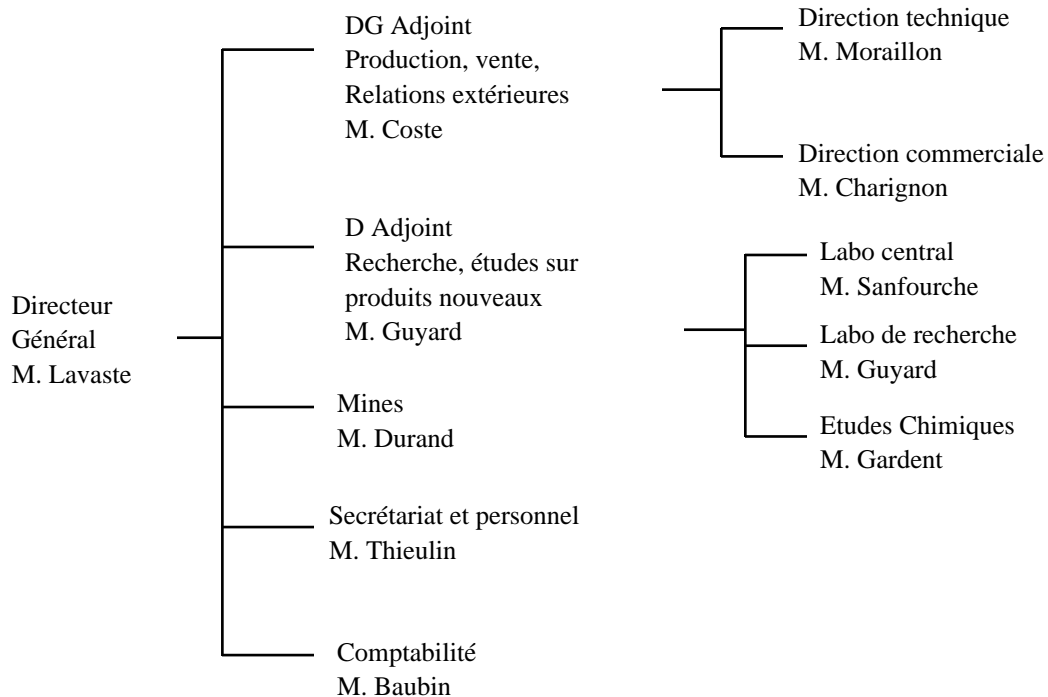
Directeur Général
M. Lavaste

DG Adjoint
Production, vente,
Relations extérieures
M. Coste

Direction technique
M. Moraillon

Direction commerciale
M. Charignon

D Adjoint
Recherche, études sur produits nouveaux
M. Guyard

Labo central
M. Sanfourche

Labo de recherche
M. Guyard

Etudes Chimiques
M. Gardent

Mines
M. Durand

Secrétariat et personnel
M. Thieulin

Comptabilité
M. Baubin